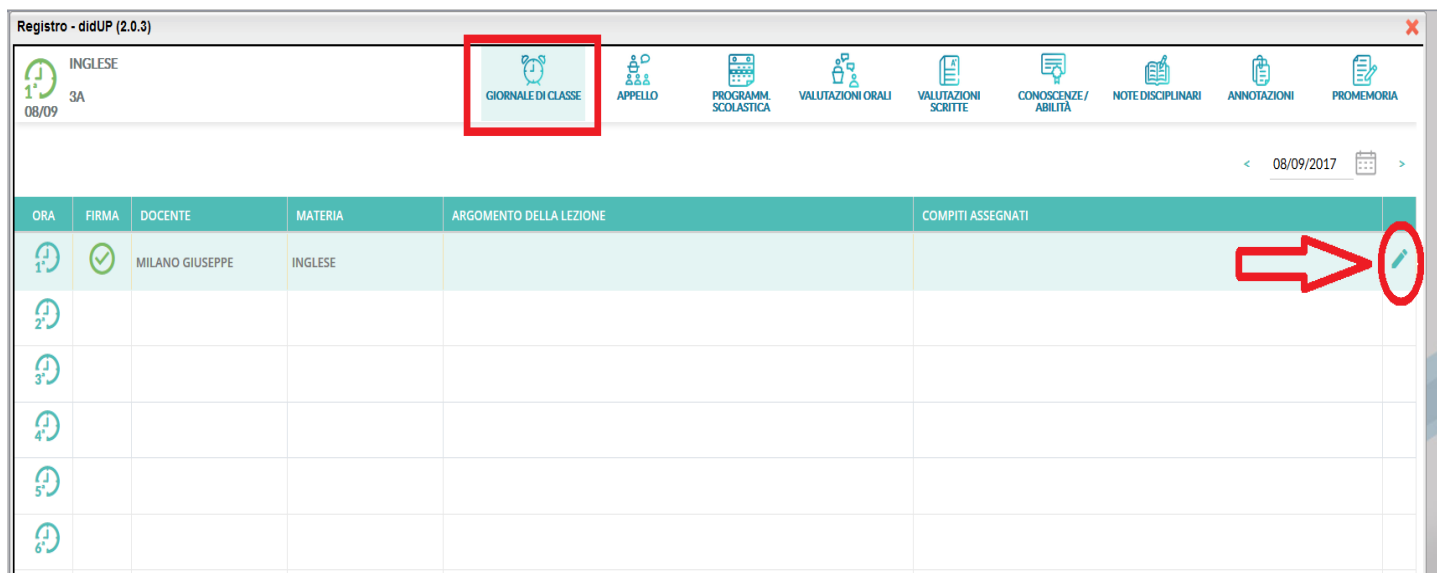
Registro - didUP (2.0.3)

1°
08/09
INGLESE
3A

GIORNALE DI CLASSE
APPELLO
PROGRAMM. SCOLASTICA
VALUTAZIONI ORALI
VALUTAZIONI SCRITTE
CONOSCENZE / ABILITÀ
NOTE DISCIPLINARI
ANNOTAZIONI
PROMEMORIA

< 08/09/2017 >

| ORA | FIRMA | DOCENTE | MATERIA | ARGOMENTO DELLA LEZIONE | COMPITI ASSEGNATI | |
|---|---|---|---|---|---|---|
| 1° | | MILANO GIUSEPPE | INGLESE | | | |
| 2° | | | | | | |
| 3° | | | | | | |
| 4° | | | | | | |
| 5° | | | | | | |
| 6° | | | | | | |